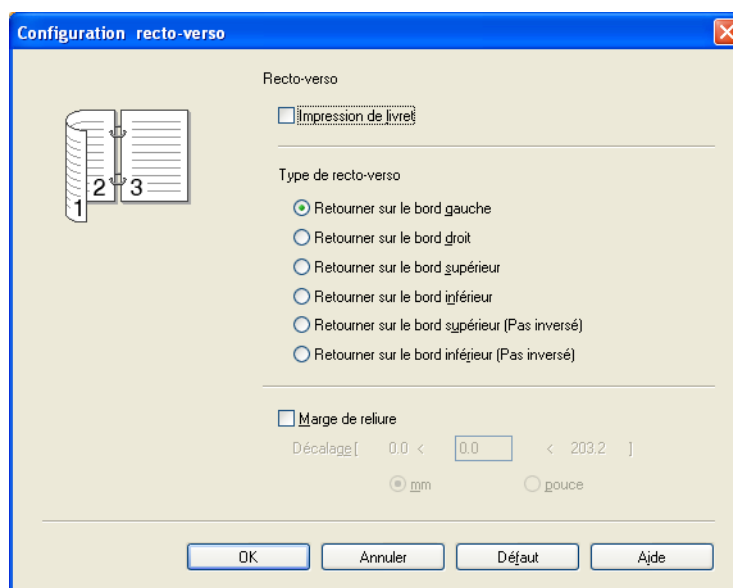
Configuration recto-verso

Recto-verso

Impression de livret

1 2 3

Type de recto-verso

Retourner sur le bord gauche

Retourner sur le bord droit

Retourner sur le bord supérieur

Retourner sur le bord inférieur

Retourner sur le bord supérieur (Pas inversé)

Retourner sur le bord inférieur (Pas inversé)

Marge de reliure

Décalage [ 0.0 < 0.0 < 203.2 ]

mm

pouce

OK

Annuler

Défaut

Aide